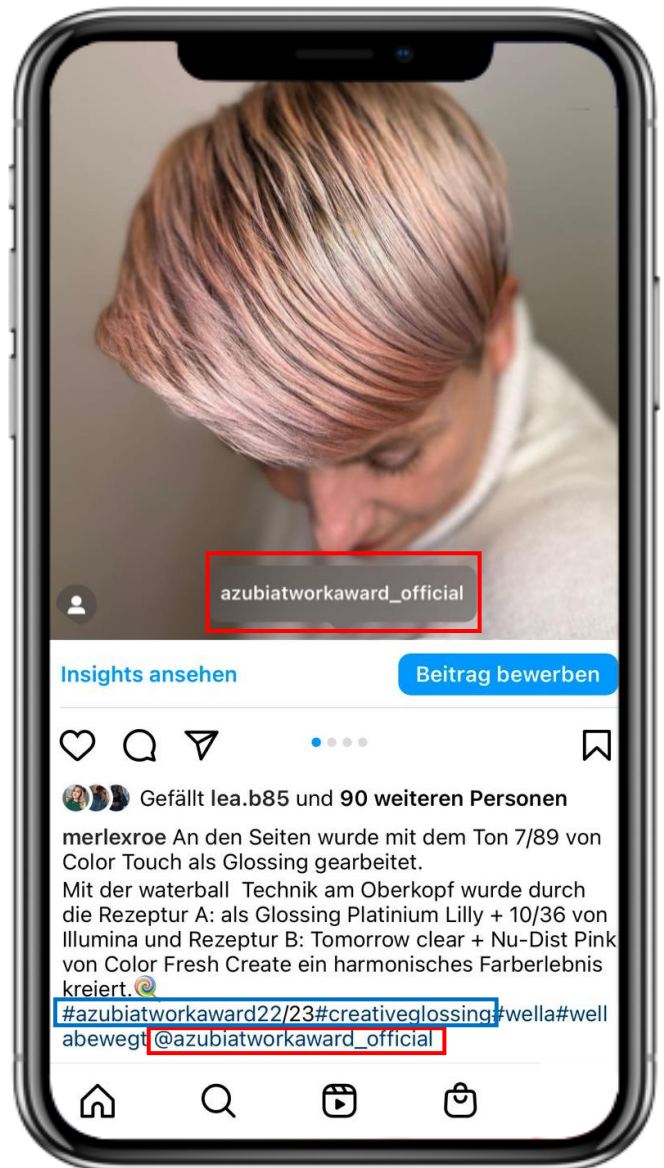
azubiatworkaward_official

Insights ansehen

Beitrag bewerben

Gefällt lea.b85 und 90 weiteren Personen

merlexroe An den Seiten wurde mit dem Ton 7/89 von Color Touch als Glossing gearbeitet.
Mit der waterball Technik am Oberkopf wurde durch die Rezeptur A: als Glossing Platinium Lilly + 10/36 von Illumina und Rezeptur B: Tomorrow clear + Nu-Dist Pink von Color Fresh Create ein harmonisches Farberlebnis kreiert.🍭
#azubiatworkaward22/23#creativeglossing#wella#wellabewegt @azubiatworkaward_official